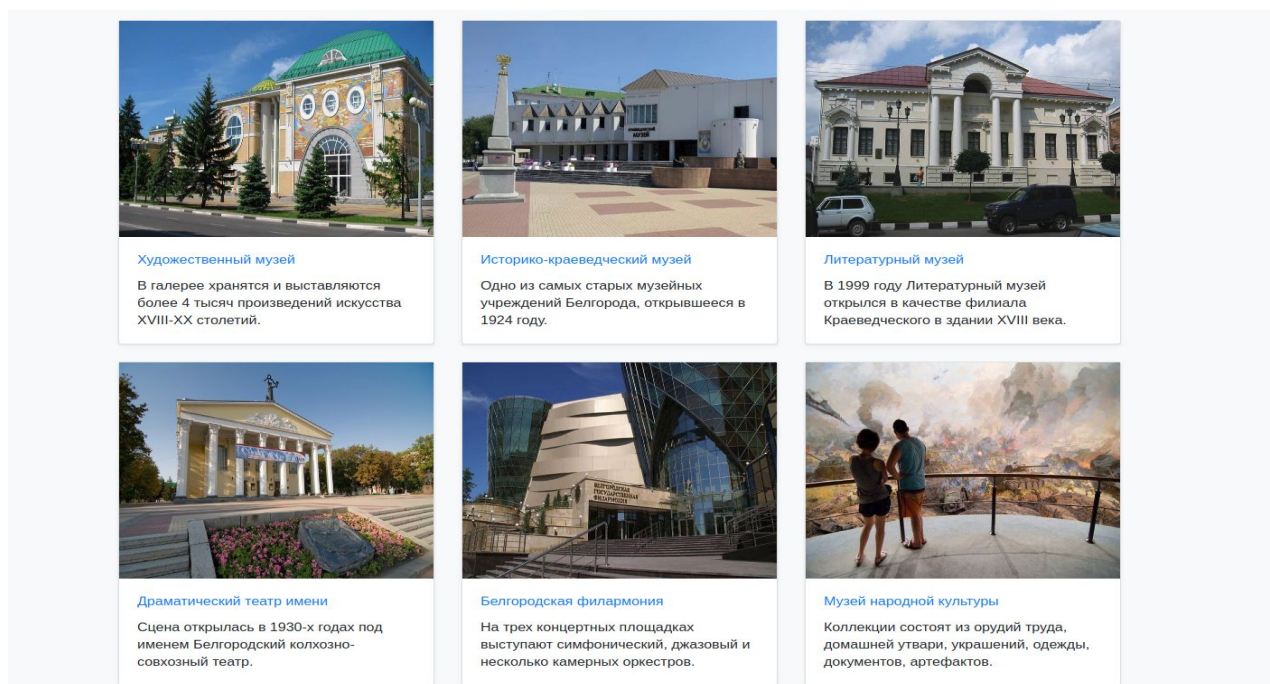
Художественный музей

В галерее хранятся и выставляются более 4 тысяч произведений искусства XVIII-XX столетий.

Историко-краеведческий музей

Одно из самых старых музейных учреждений Белгорода, открывшееся в 1924 году.

Литературный музей

В 1999 году Литературный музей открылся в качестве филиала Краеведческого в здании XVIII века.

Драматический театр имени

Сцена открылась в 1930-х годах под именем Белгородский колхозно-совхозный театр.

Белгородская филармония

На трех концертных площадках выступают симфонический, джазовый и несколько камерных оркестров.

Музей народной культуры

Коллекции состоят из орудий труда, домашней утвари, украшений, одежды, документов, артефактов.